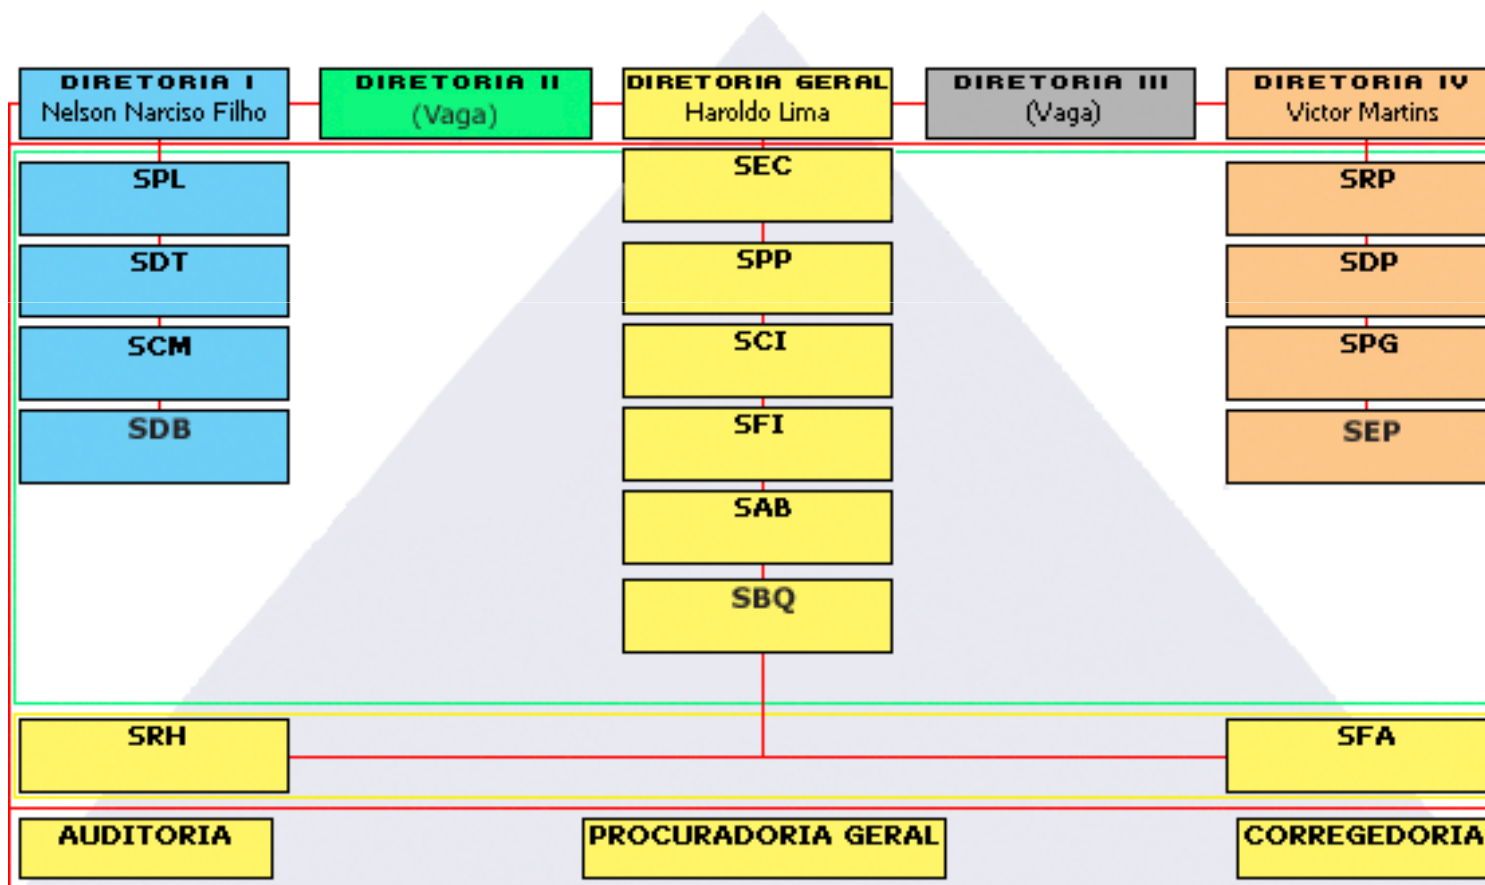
DIRETORIA I
Nelson Narciso Filho

DIRETORIA II
(Vaga)

DIRETORIA GERAL
Haroldo Lima

DIRETORIA III
(Vaga)

DIRETORIA IV
Victor Martins

SPL
SDT
SCM
SDB

SEC
SPP
SCI
SFI
SAB
SBQ

SRP
SDP
SPG
SEP

SRH
SFA

AUDITORIA
PROCURADORIA GERAL
CORREGEDORIA